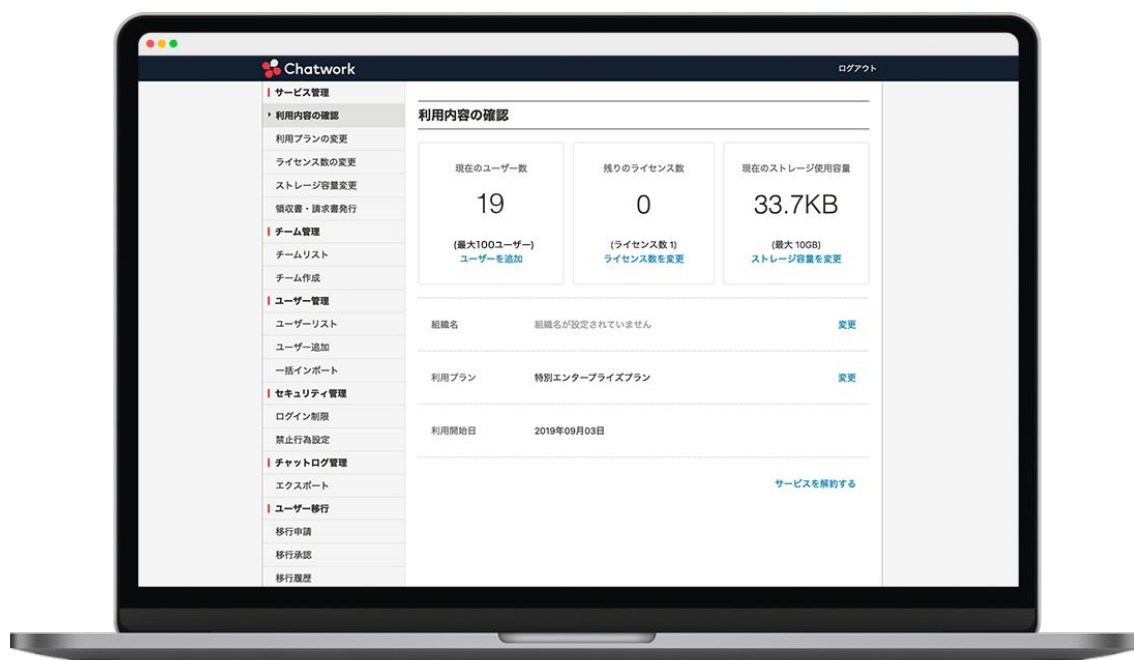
Chatwork
ログアウト

サービス管理
利用内容の確認
利用プランの変更
ライセンス数の変更
ストレージ容量変更
領収書・請求書発行
チーム管理
チームリスト
チーム作成
ユーザー管理
ユーザーリスト
ユーザー追加
一括インポート
セキュリティ管理
ログイン制限
禁止行為設定
チャットログ管理
エクスポート
ユーザー移行
移行申請
移行承認
移行履歴

利用内容の確認

現在のユーザー数
19
(最大100ユーザー)
ユーザーを追加

残りのライセンス数
0
(ライセンス数 1)
ライセンス数を変更

現在のストレージ使用容量
33.7KB
(最大 10GB)
ストレージ容量を変更

| | | |
|---|---|---|
| 組織名 | 組織名が設定されていません | 変更 |
| 利用プラン | 特別エンタープライズプラン | 変更 |
| 利用開始日 | 2019年09月03日 | |

サービスを解約する